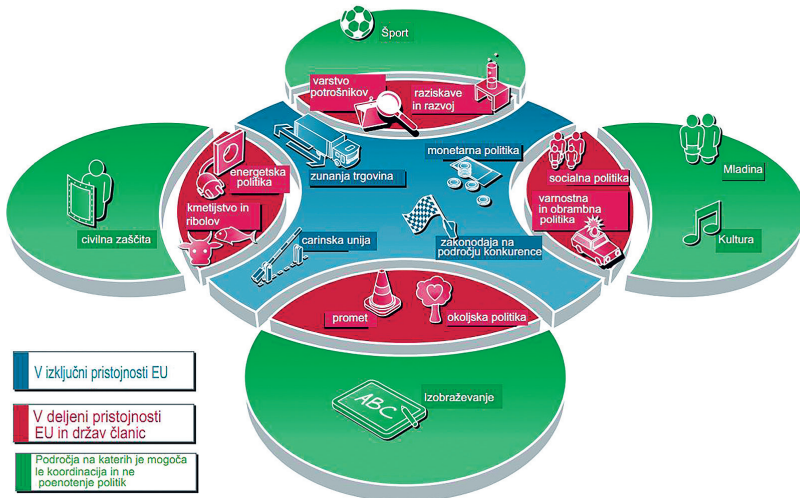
Šport

varstvo potrošnikov

raziskave in razvoj

energetska politika

zunanja trgovina

monetarna politika

socialna politika

Mladina

kmetijstvo in ribolov

varnostna in obrambna politika

civilna zaščita

carinska unija

zakonodaja na področju konkurence

Kultura

promet

okoljska politika

ABC

Izobraževanje

V izključni pristojnosti EU

V deljeni pristojnosti EU in držav članic

Področja na katerih je mogoča le koordinacija in ne poenotenje politik